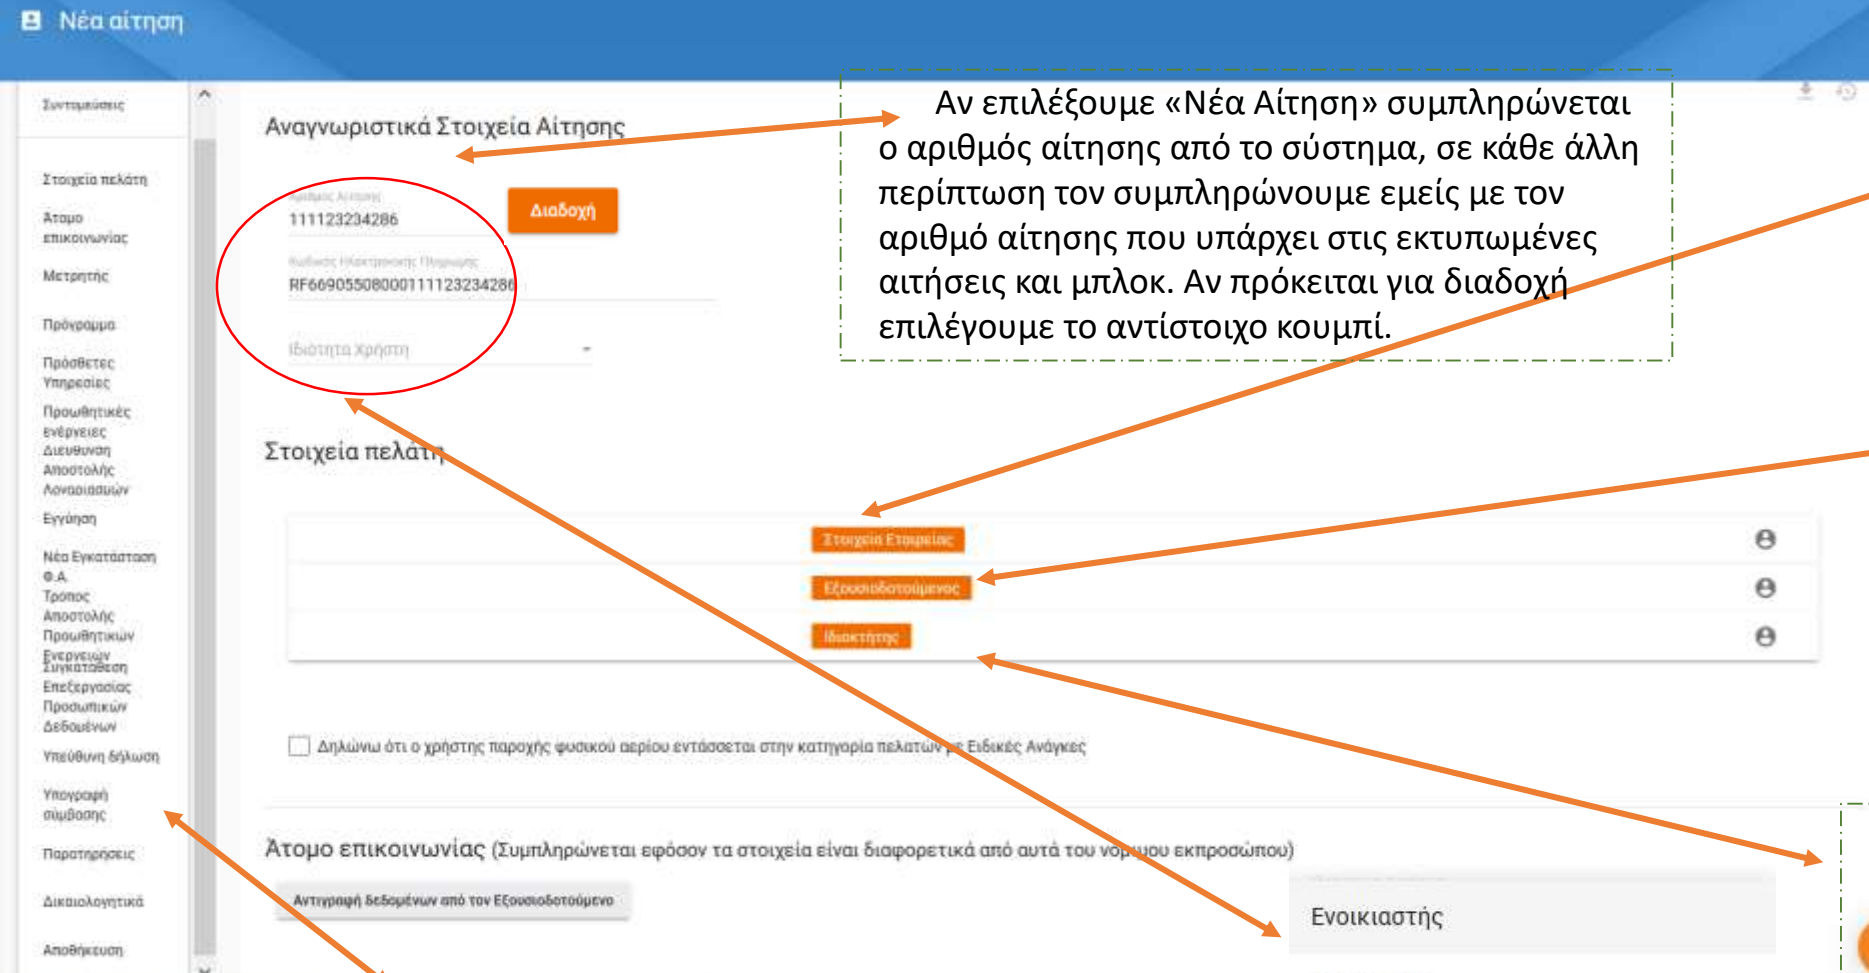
Νέα αίτηση

Συντομεύσεις

Στοιχεία πελάτη

Άτομο επικοινωνίας

Μετρητής

Πρόγραμμα

Πρόσθετες Υπηρεσίες

Προωθητικές ενέργειες

Διεύθυνση Αποστολής Λογαριασμών

Εγγύηση

Νέα Εγκατάσταση Φ.Α.

Τρόπος Αποστολής Προωθητικών Ενεργειών

Συγκατάθεση Επεξεργασίας Προσωπικών Δεδομένων

Υπεύθυνη δήλωση

Υπογραφή σύμβασης

Παρατηρήσεις

Δικαιολογητικά

Αποθήκευση

Αναγνωριστικά Στοιχεία Αίτησης

Αριθμός Αίτησης
111123234286

Διαδοχή

Κωδικός Ηλεκτρονικής Πληρωμής
RF66905508000111123234286

Ιδιότητα Χρήστη

Αν επιλέξουμε «Νέα Αίτηση» συμπληρώνεται ο αριθμός αίτησης από το σύστημα, σε κάθε άλλη περίπτωση τον συμπληρώνουμε εμείς με τον αριθμό αίτησης που υπάρχει στις εκτυπωμένες αιτήσεις και μπλοκ. Αν πρόκειται για διαδοχή επιλέγουμε το αντίστοιχο κουμπί.

Στοιχεία πελάτη

Στοιχεία Εταιρείας

Εξουσιοδοτούμενος

Ιδιοκτήτης

Δηλώνω ότι ο χρήστης παροχής φυσικού αερίου εντάσσεται στην κατηγορία πελατών με Ειδικές Ανάγκες

Άτομο επικοινωνίας (Συμπληρώνεται εφόσον τα στοιχεία είναι διαφορετικά από αυτά του νόμιμου εκπροσώπου)

Αντιγραφή δεδομένων από τον Εξουσιοδοτούμενο

Ενοικιαστής